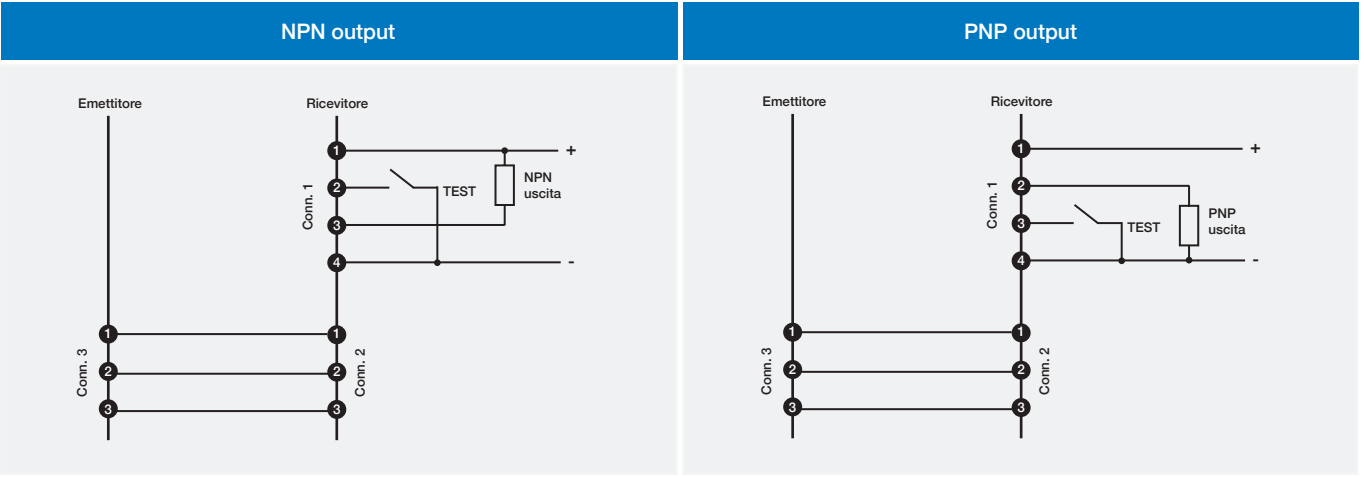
NPN output

Emettitore

Ricevitore

1
2
3
4

Conn. 1

TEST

NPN uscita

+

-

1
2
3

Conn. 3

1
2
3

Conn. 2

PNP output

Emettitore

Ricevitore

1
2
3
4

Conn. 1

TEST

PNP uscita

+

-

1
2
3

Conn. 3

1
2
3

Conn. 2